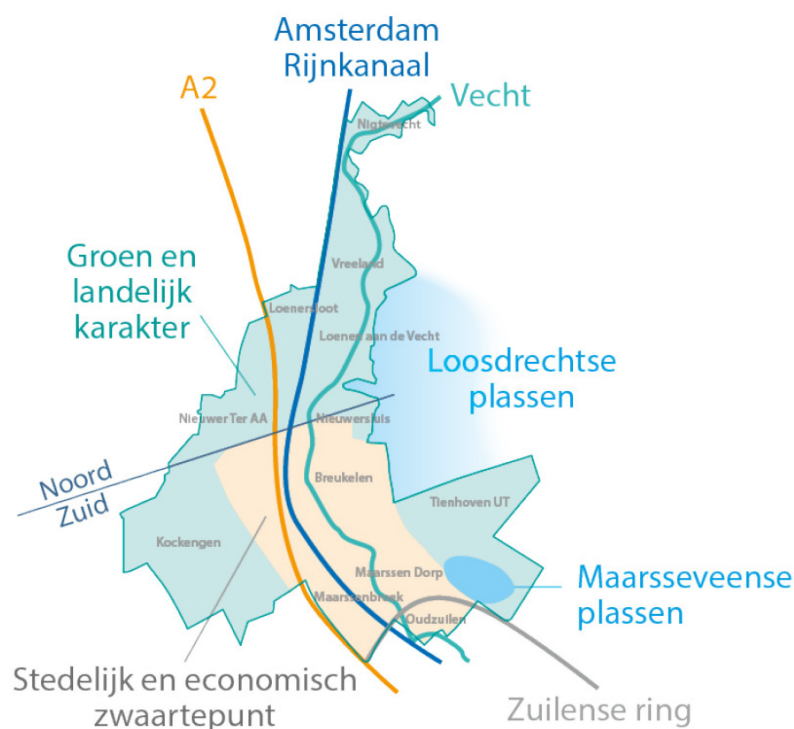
Amsterdam Rijnkanaal

A2

Vecht

Nigtevecht

Vreeland

Groen en landelijk karakter

Loenersloot

Loenen aan de Vecht

Loosdrechtse plassen

Nieuwer Ter AA

Nieuwersluis

Noord

Zuid

Breukelen

Tienhoven UT

Kockengen

Maarssen Dorp

Maarsseveense plassen

Maarssenbroek

Oudzuilen

Stedelijk en economisch zwaartepunt

Zuilense ring